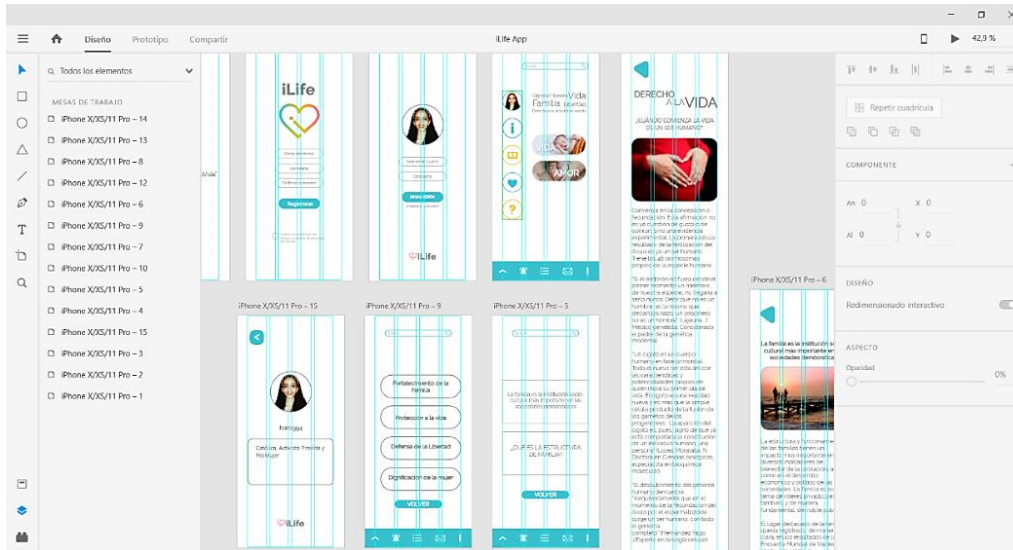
Diseño Prototipo Compartir

iLife App

42,9 %

Todos los elementos

MESAS DE TRABAJO

iPhone X/XS/11 Pro – 14
iPhone X/XS/11 Pro – 13
iPhone X/XS/11 Pro – 8
iPhone X/XS/11 Pro – 12
iPhone X/XS/11 Pro – 6
iPhone X/XS/11 Pro – 9
iPhone X/XS/11 Pro – 7
iPhone X/XS/11 Pro – 10
iPhone X/XS/11 Pro – 5
iPhone X/XS/11 Pro – 4
iPhone X/XS/11 Pro – 15
iPhone X/XS/11 Pro – 3
iPhone X/XS/11 Pro – 2
iPhone X/XS/11 Pro – 1

iLife

Registrarse

INICIAR SESIÓN

iLife

Vida Familia Libertad

VIDA

AMOR

DERECHO A LA VIDA

¿CUÁNDO COMIENZA LA VIDA DE UN SER HUMANO?

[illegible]

iPhone X/XS/11 Pro – 15

iPhone X/XS/11 Pro – 9

iPhone X/XS/11 Pro – 5

iPhone X/XS/11 Pro – 6

Católica. Activista Provida y Pro Mujer

iLife

Fortalecimiento de la familia

Protección a la vida

Defensa de la Libertad

Dignificación de la mujer

VOLVER

¿QUÉ ES LA ESTRUCTURA DE FAMILIA?

VOLVER

La familia es la institución social más importante en las sociedades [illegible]

Repetir cuadrícula

COMPONENTE

An 0

X 0

Al 0

Y 0

DISEÑO

Redimensionado interactivo

ASPECTO

Opacidad

0%